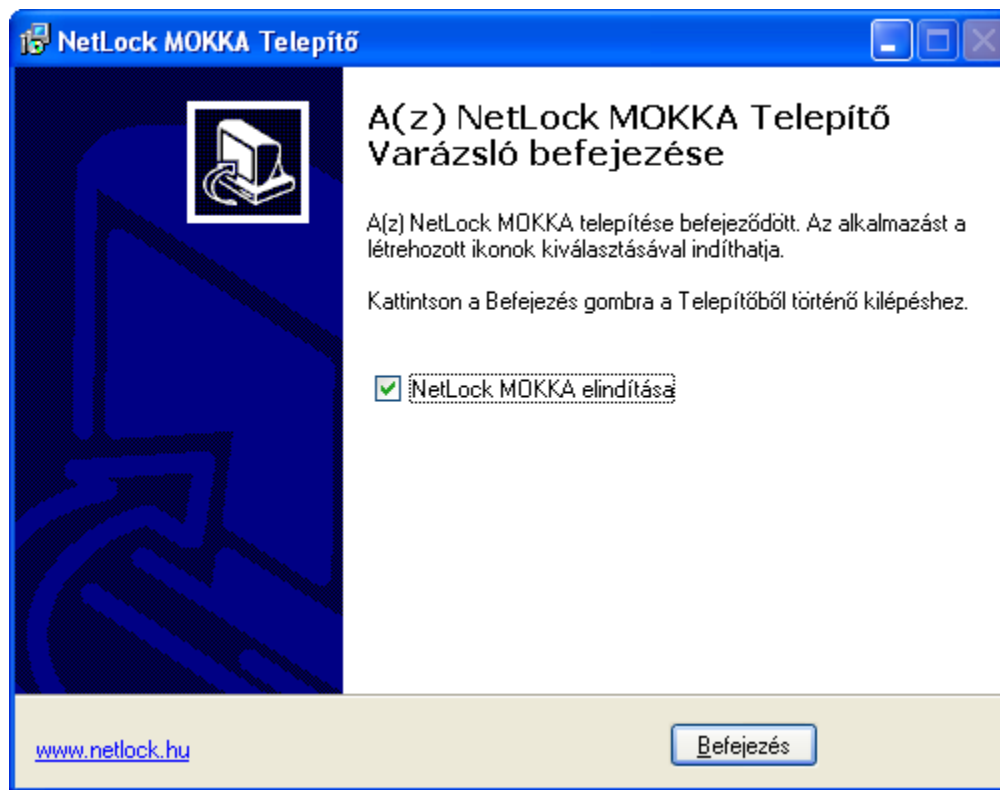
NetLock MOKKA Telepítő

A(z) NetLock MOKKA Telepítő Varázsló befejezése

A(z) NetLock MOKKA telepítése befejeződött. Az alkalmazást a létrehozott ikonok kiválasztásával indíthatja.

Kattintson a Befejezés gombra a Telepítőből történő kilépéshez.

NetLock MOKKA elindítása

www.netlock.hu

Befejezés